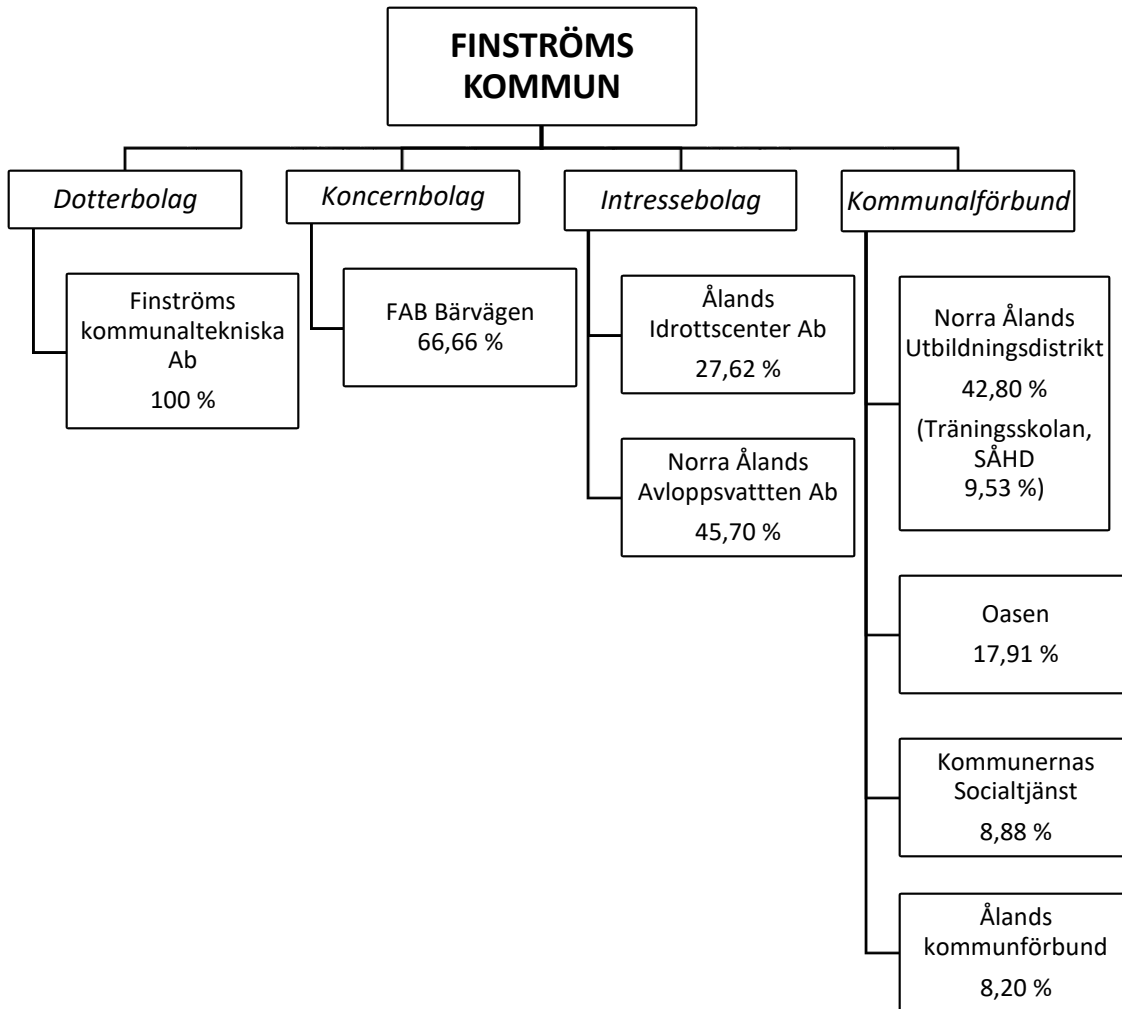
FINSTRÖMS KOMMUN

Dotterbolag

Finströms kommunaltekniska Ab
100 %

Koncernbolag

FAB Bärvägen
66,66 %

Intressebolag

Ålands Idrottscenter Ab
27,62 %

Norra Ålands Avloppsvatttten Ab
45,70 %

Kommunalförbund

Norra Ålands Utbildningsdistrikt
42,80 %
(Träningsskolan, SÅHD
9,53 %)

Oasen
17,91 %

Kommunernas Socialtjänst
8,88 %

Ålands kommunförbund
8,20 %